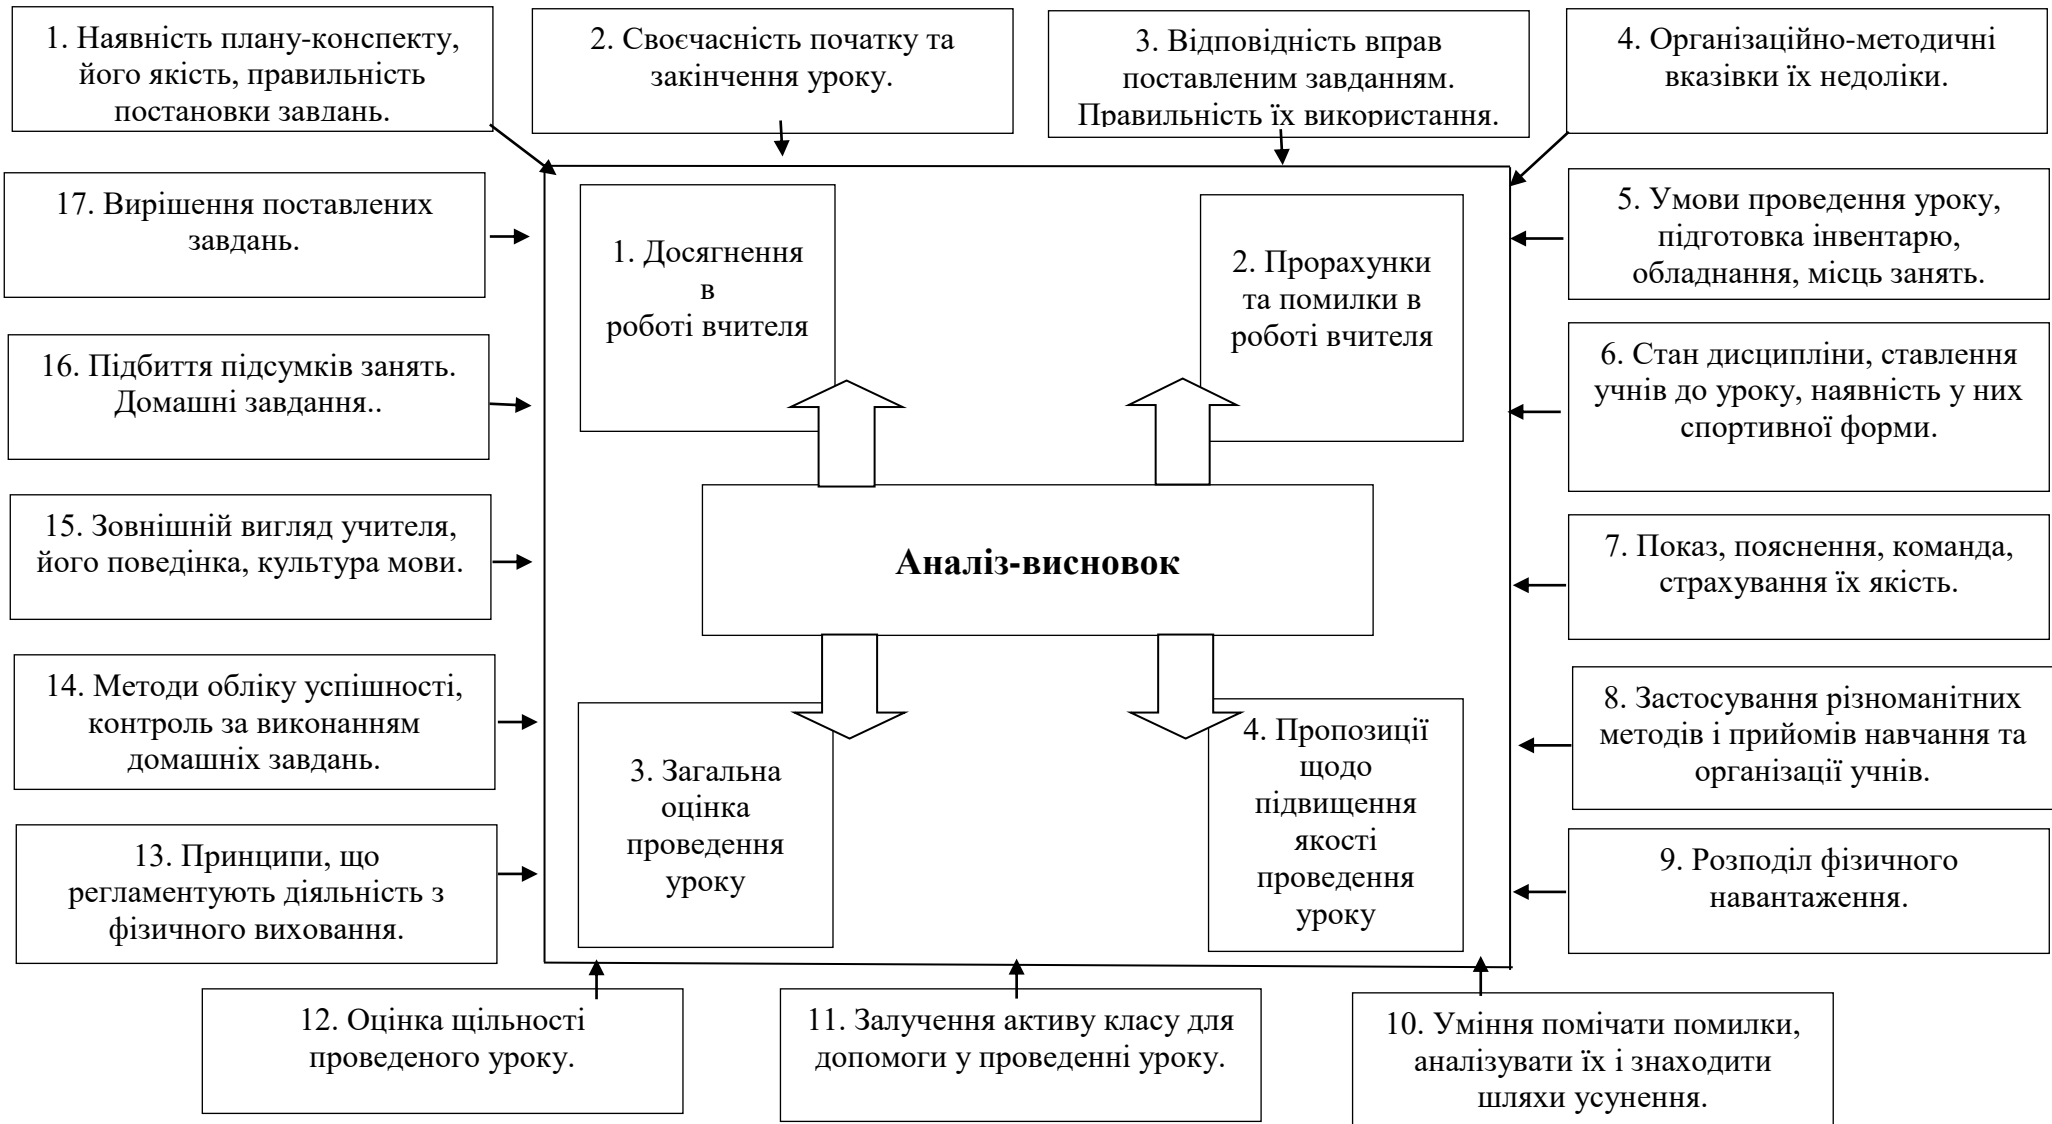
1. Наявність плану-конспекту, його якість, правильність постановки завдань.

2. Своєчасність початку та закінчення уроку.

3. Відповідність вправ поставленим завданням. Правильність їх використання.

4. Організаційно-методичні вказівки їх недоліки.

17. Вирішення поставлених завдань.

1. Досягнення в роботі вчителя

2. Прорахунки та помилки в роботі вчителя

5. Умови проведення уроку, підготовка інвентарю, обладнання, місць занять.

16. Підбиття підсумків занять. Домашні завдання..

6. Стан дисципліни, ставлення учнів до уроку, наявність у них спортивної форми.

15. Зовнішній вигляд учителя, його поведінка, культура мови.

Аналіз-висновок

7. Показ, пояснення, команда, страхування їх якість.

14. Методи обліку успішності, контроль за виконанням домашніх завдань.

3. Загальна оцінка проведення уроку

4. Пропозиції щодо підвищення якості проведення уроку

8. Застосування різноманітних методів і прийомів навчання та організації учнів.

13. Принципи, що регламентують діяльність з фізичного виховання.

9. Розподіл фізичного навантаження.

12. Оцінка щільності проведеного уроку.

11. Залучення активу класу для допомоги у проведенні уроку.

10. Уміння помічати помилки, аналізувати їх і знаходити шляхи усунення.